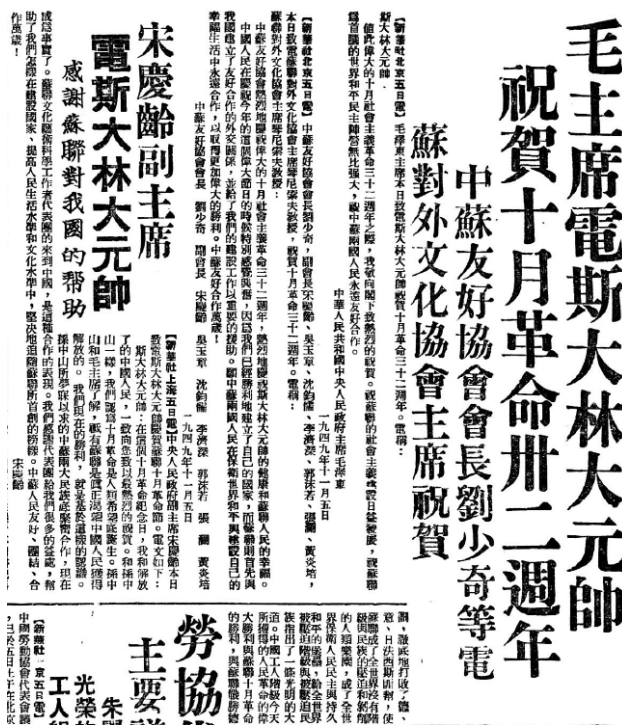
毛主席電斯大林大元帥
祝賀十月革命卅二週年

中蘇友好協會會長劉少奇等電
蘇對外文化協會主席祝賀

【新華社北京五日電】毛澤東主席本日致電斯大林大元帥祝賀十月革命三十二週年。電稱：

斯大林大元帥：

值此偉大的十月社會主義革命三十二週年之際，我謹向閣下致熱烈的祝賀。蘇聯的社會主義建設日益發展，蘇聯領導的世界和平民主陣營日益壯大，蘇中兩國人民永遠友好合作。

中華人民共和國中央人民政府主席　毛澤東
一九四九年十一月五日

【新華社北京五日電】中蘇友好協會會長劉少奇，副會長宋慶齡、吳玉章、沈鈞儒、李濟深、郭沫若、張瀾、黃炎培，本日致電蘇聯對外文化協會主席尼宋夫教授，賀偉大十月革命三十二週年。電稱：

蘇聯對外文化協會主席尼宋夫教授：

值此蘇聯偉大的十月社會主義革命三十二週年，謹向偉大蘇聯人民及蘇聯政府致熱烈祝賀。中國人民在蘇聯十月革命的鼓舞與蘇聯人民的同情支援下，已經取得了巨大的勝利，中華人民共和國已經成立了。我們願意以兩國人民的友誼，並和蘇聯共同為世界和平民主而奮鬥，從而使兩國人民的友好合作更加鞏固。中蘇友好協會會長劉少奇，副會長宋慶齡、吳玉章、沈鈞儒、李濟深、郭沫若、張瀾、黃炎培

一九四九年十一月五日

宋慶齡副主席
電斯大林大元帥
感謝蘇聯對我國的幫助

【新華社北京五日電】中央人民政府副主席宋慶齡本日致電斯大林大元帥賀蘇聯十月革命節。電文如下：

斯大林大元帥：在慶祝十月革命紀念日，我和解放了的中國人民，致衷心的敬意與熱烈的祝賀。在新中國人民的偉大勝利中，我們得到了十月革命的鼓舞和援助。我們向蘇聯人民領導者斯大林大元帥致以最熱烈的慶賀，並且讓我們在將來的年代中，繼續與蘇聯人民合作，以保持世界和平。我們現在的勝利，就是蘇聯幫助了我們的結果。我們要學習蘇聯。我們的國家，在蘇聯的援助下，提高人民生活水準和文化水準中，堅決地追隨蘇聯所指的勝利道路，為中蘇人民友好、團結、合作而奮鬥。

宋慶齡

勞協
主要
朱
光榮
工人

【新華社北京五日電】中華勞動協會
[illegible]